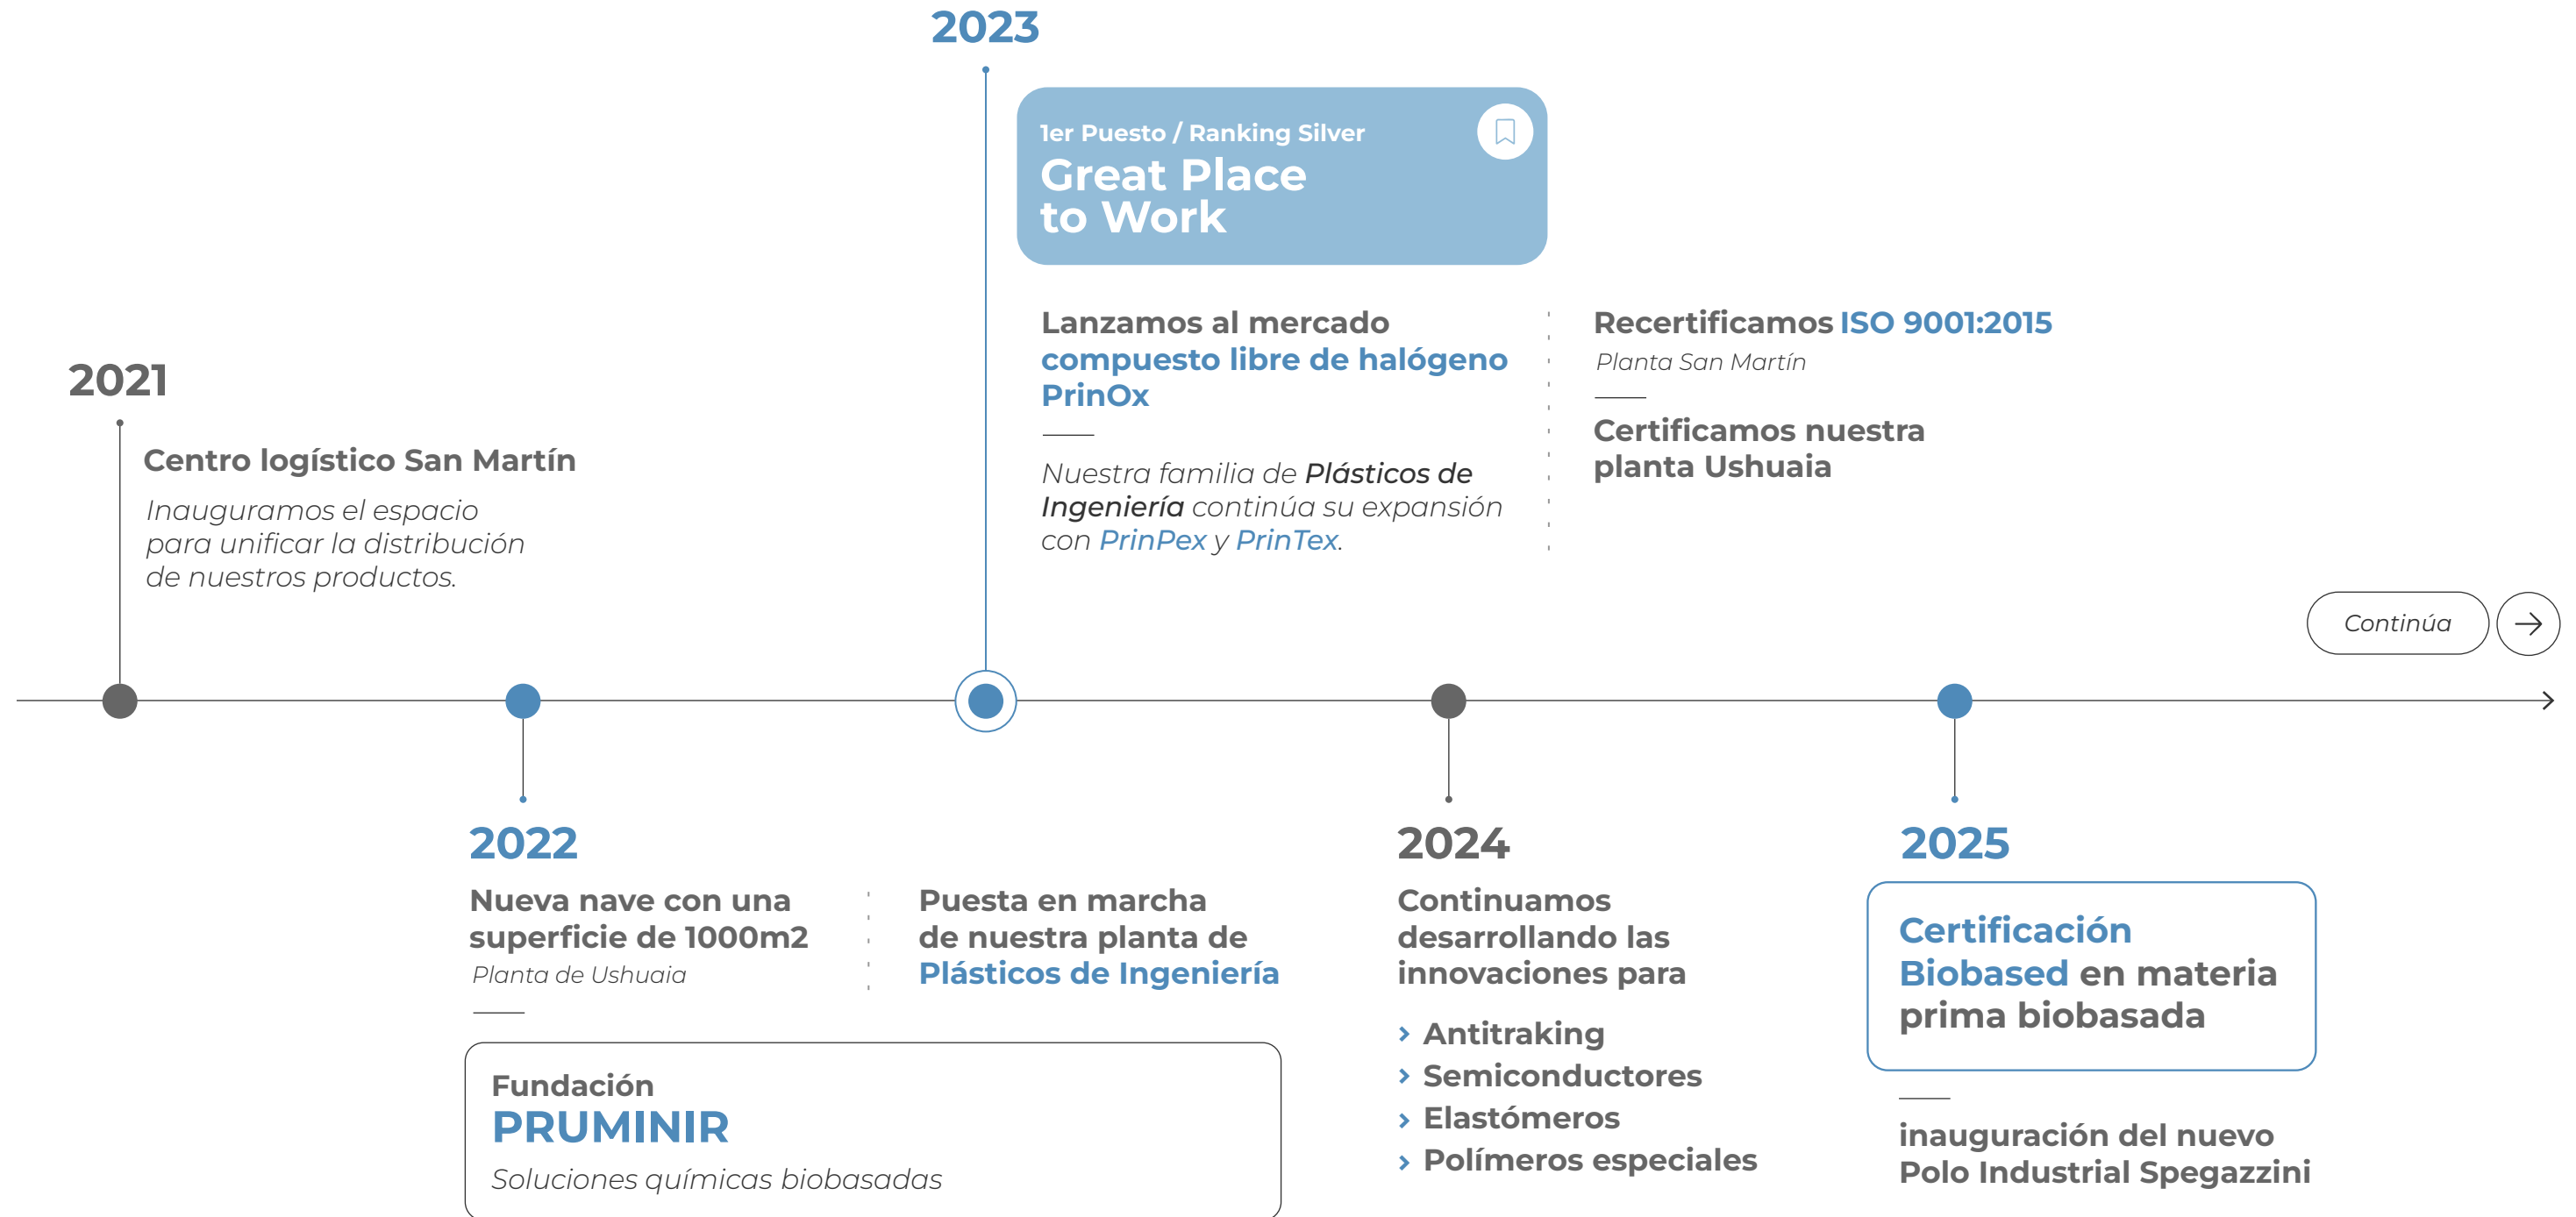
2023

1er Puesto / Ranking Silver
Great Place to Work

Lanzamos al mercado compuesto libre de halógeno PrinOx

Nuestra familia de Plásticos de Ingeniería continúa su expansión con PrinPex y PrinTex.

Recertificamos ISO 9001:2015
Planta San Martín

Certificamos nuestra planta Ushuaia

2021

Centro logístico San Martín

Inauguramos el espacio para unificar la distribución de nuestros productos.

Continúa

2022

Nueva nave con una superficie de 1000m2
Planta de Ushuaia

Puesta en marcha de nuestra planta de Plásticos de Ingeniería

Fundación
PRUMINIR
Soluciones químicas biobasadas

2024

Continuamos desarrollando las innovaciones para

› Antitraking
› Semiconductores
› Elastómeros
› Polímeros especiales

2025

Certificación Biobased en materia prima biobasada

inauguración del nuevo Polo Industrial Spegazzini